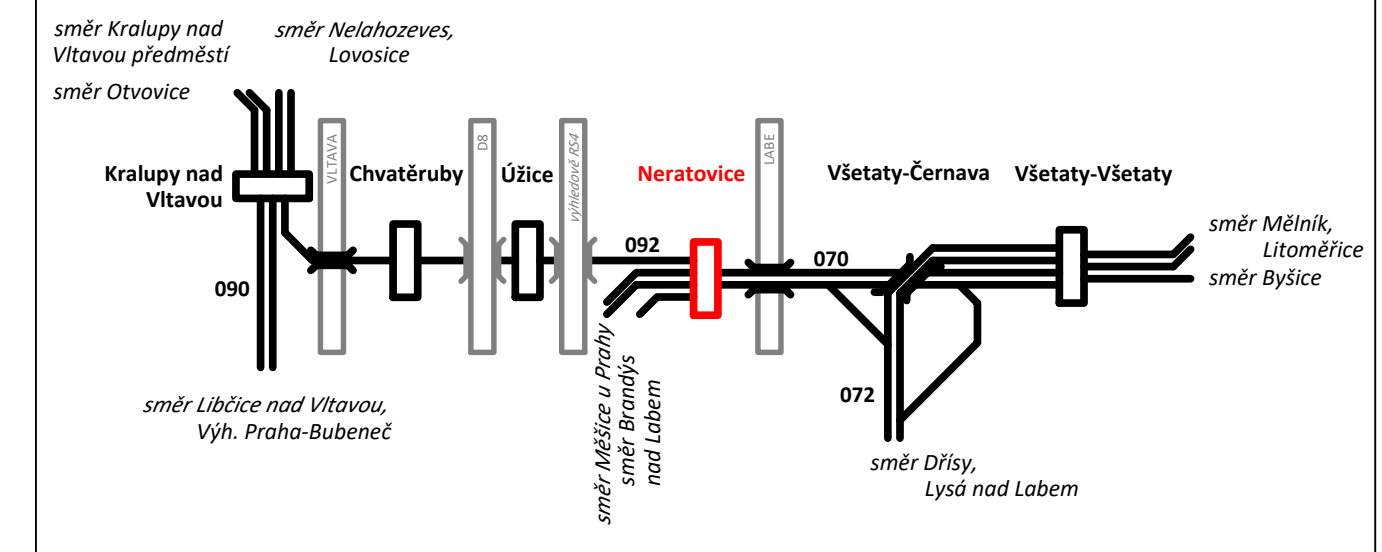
směr Kralupy nad Vltavou předměstí

směr Nelahozeves, Lovosice

směr Otvovice

Kralupy nad Vltavou

VLTAVA

Chvatěruby

D8

Úžice

výhledově R54

Neratovice

LABE

Všetaty-Černava

Všetaty-Všetaty

směr Mělník, Litoměřice

směr Byšice

092

070

090

072

směr Libčice nad Vltavou, Výh. Praha-Bubeneč

směr Měšice u Prahy

směr Brandýs nad Labem

směr Dřísy, Lysá nad Labem